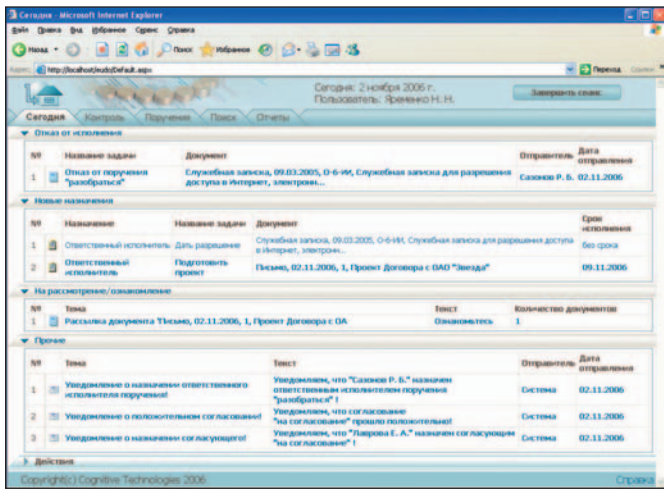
Сегодня - Microsoft Internet Explorer

Файл Правка Вид Избранное Сервис Справка

Назад Поиск Избранное

Адрес http://localhost/eudo/Default.aspx Переход Ссылки

Сегодня: 2 ноября 2006 г.
Пользователь: Яременко Н. Н.

Завершить сеанс

Сегодня Контроль Поручения Поиск Отчеты

Отказ от исполнения

| № | Название задачи | Документ | Отправитель | Дата отправления |
|---|---|---|---|---|
| 1 | Отказ от поручения "разобраться" | Служебная записка, 09.03.2005, О-6-ИИ, Служебная записка для разрешения доступа в Интернет, электрони... | Сазонов Р. Б. | 02.11.2006 |

Новые назначения

| № | Назначение | Название задачи | Документ | Срок исполнения |
|---|---|---|---|---|
| 1 | Ответственный исполнитель | Дать разрешение | Служебная записка, 09.03.2005, О-6-ИИ, Служебная записка для разрешения доступа в Интернет, электрон... | без срока |
| 2 | Ответственный исполнитель | Подготовить проект | Письмо, 02.11.2006, 1, Проект Договора с ОАО "Звезда" | 09.11.2006 |

На рассмотрение/ознакомление

| № | Тема | Текст | Количество документов |
|---|---|---|---|
| 1 | Рассылка документа "Письмо, 02.11.2006, 1, Проект Договора с ОА | Ознакомьтесь | 1 |

Прочие

| № | Тема | Текст | Отправитель | Дата отправления |
|---|---|---|---|---|
| 1 | Уведомление о назначении ответственного исполнителя поручения! | Уведомляем, что "Сазонов Р. Б." назначен ответственным исполнителем поручения "разобраться" ! | Система | 02.11.2006 |
| 2 | Уведомление о положительном согласовании! | Уведомляем, что согласование "на согласование" прошло положительно! | Система | 02.11.2006 |
| 3 | Уведомление о назначении согласующего! | Уведомляем, что "Лаврова Е. А." назначен согласующим "на согласование" ! | Система | 02.11.2006 |

Действия

Copyright(c) Cognitive Technologies 2006 Справка